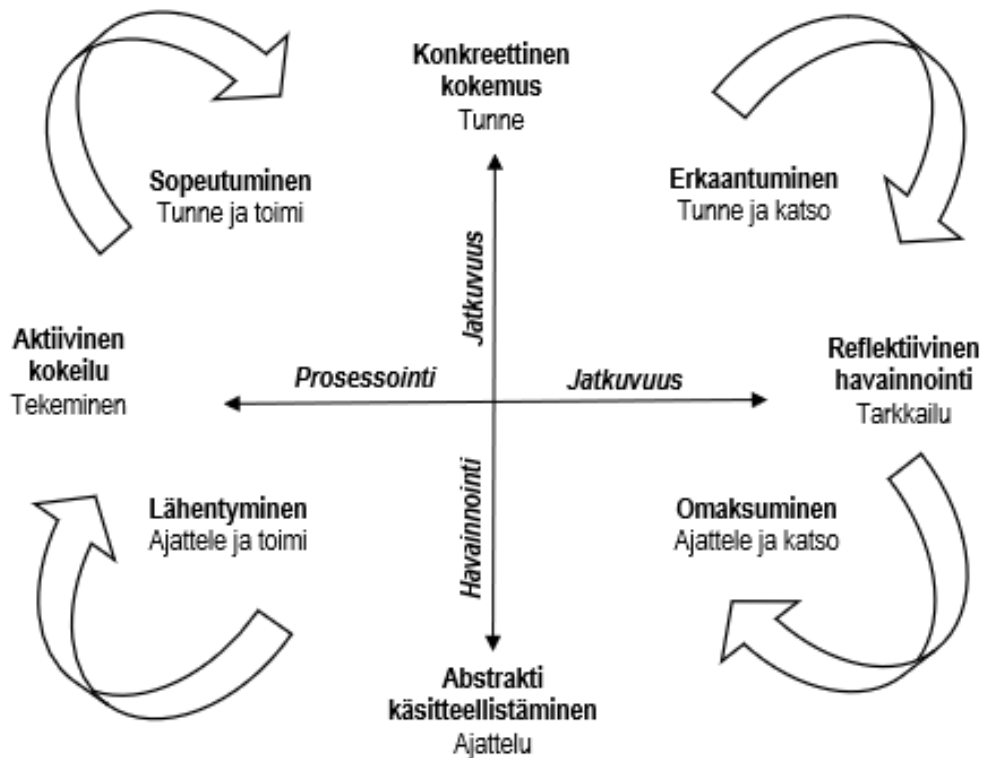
Konkreettinen kokemus
Tunne

Sopeutuminen
Tunne ja toimi

Erkaantuminen
Tunne ja katso

Jatkuvuus

Aktiivinen kokeilu
Tekeminen

Prosessointi

Jatkuvuus

Reflektiivinen havainnointi
Tarkkailu

Havainnointi

Lähentyminen
Ajattele ja toimi

Omaksuminen
Ajattele ja katso

Abstrakti käsitteellistäminen
Ajattelu